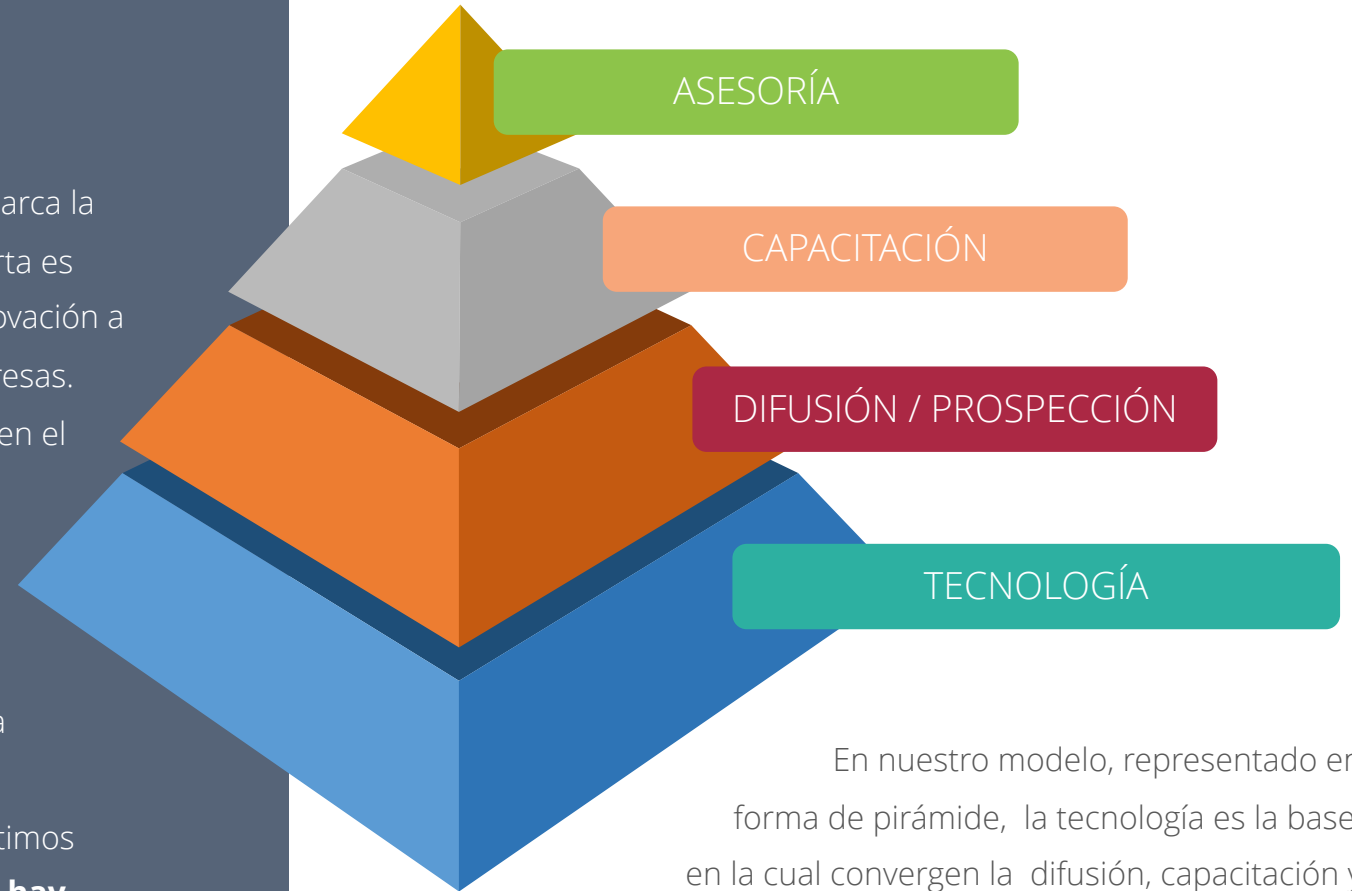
arca la
rta es
ovación a
resas.
en el

a

timos
hay

ASESORÍA

CAPACITACIÓN

DIFUSIÓN / PROSPECCIÓN

TECNOLOGÍA

En nuestro modelo, representado en forma de pirámide, la tecnología es la base en la cual convergen la difusión, capacitación y